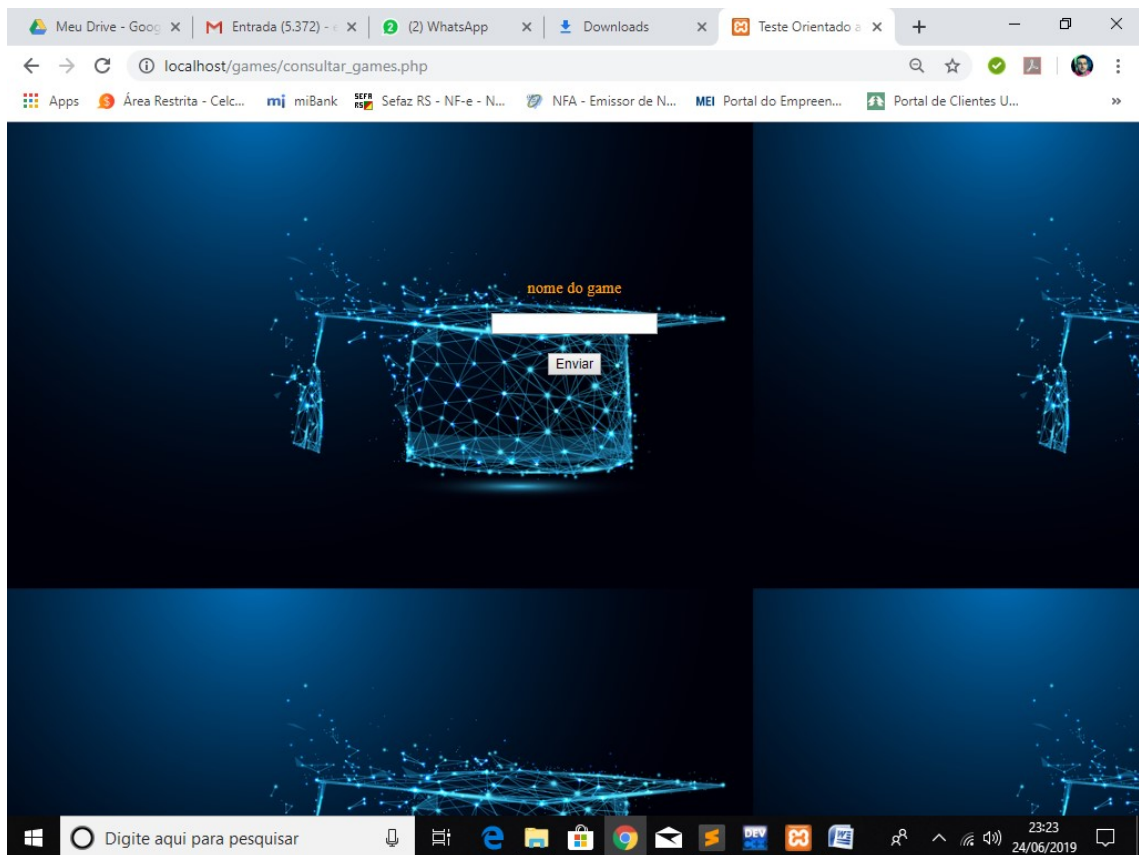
Meu Drive - Goog ×
Entrada (5.372) - ×
(2) WhatsApp ×
Downloads ×
Teste Orientado a ×
+

localhost/games/consultar_games.php

Apps
Área Restrita - Celc...
miBank
Sefaz RS - NF-e - N...
NFA - Emissor de N...
MEI Portal do Empreen...
Portal de Clientes U...

nome do game

Enviar

Digite aqui para pesquisar

23:23
24/06/2019